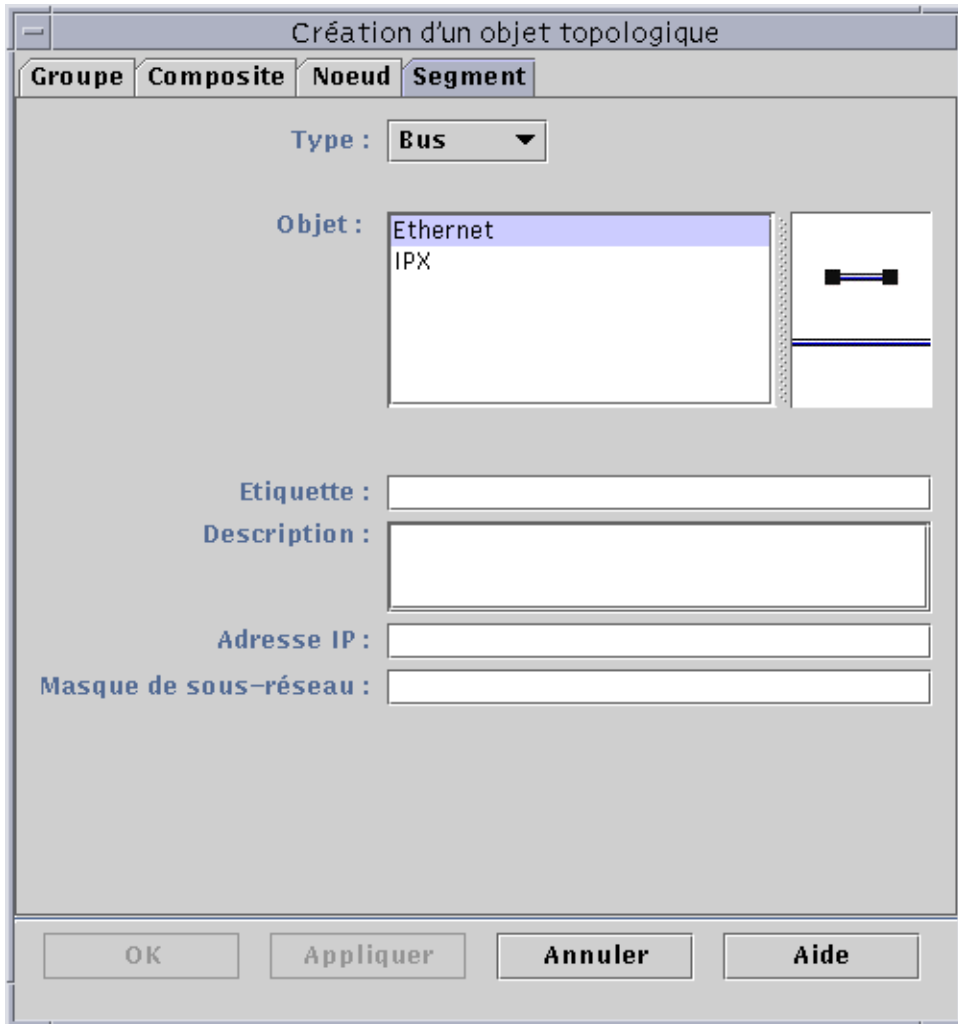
Création d'un objet topologique

Groupe | Composite | Noeud | Segment

Type : Bus

Objet : Ethernet
IPX

Etiquette :
Description :
Adresse IP :
Masque de sous-réseau :

OK | Appliquer | Annuler | Aide